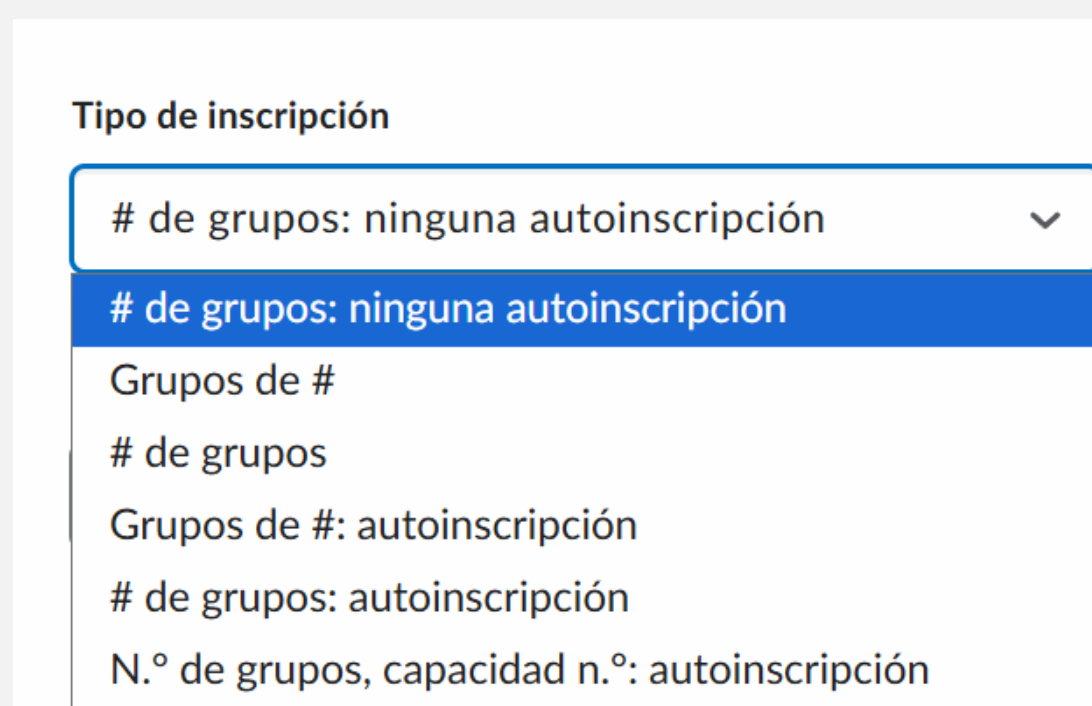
Tipo de inscripción

# de grupos: ninguna autoinscripción

# de grupos: ninguna autoinscripción
Grupos de #
# de grupos
Grupos de #: autoinscripción
# de grupos: autoinscripción
N.º de grupos, capacidad n.º: autoinscripción